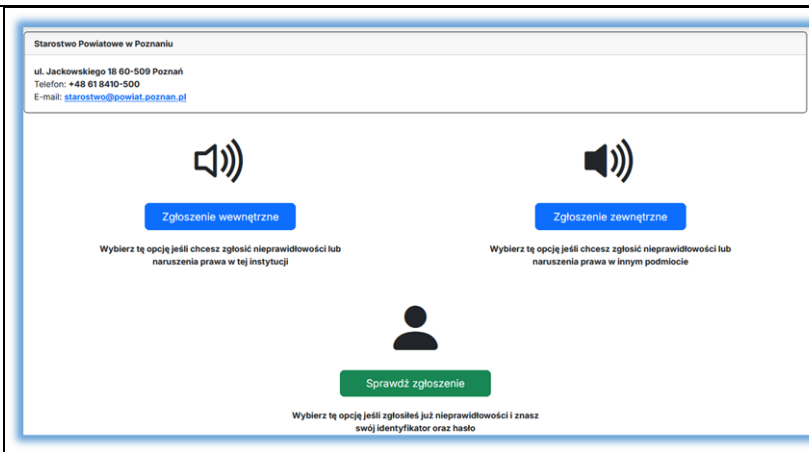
Starostwo Powiatowe w Poznaniu

ul. Jackowskiego 18 60-509 Poznań
Telefon: +48 61 8410-500
E-mail: starostwo@powiat.poznan.pl

Zgłoszenie wewnętrzne

Wybierz tę opcję jeśli chcesz zgłosić nieprawidłowości lub naruszenia prawa w tej instytucji

Zgłoszenie zewnętrzne

Wybierz tę opcję jeśli chcesz zgłosić nieprawidłowości lub naruszenia prawa w innym podmiocie

Sprawdź zgłoszenie

Wybierz tę opcję jeśli zgłosiłeś już nieprawidłowości i znasz swój identyfikator oraz hasło